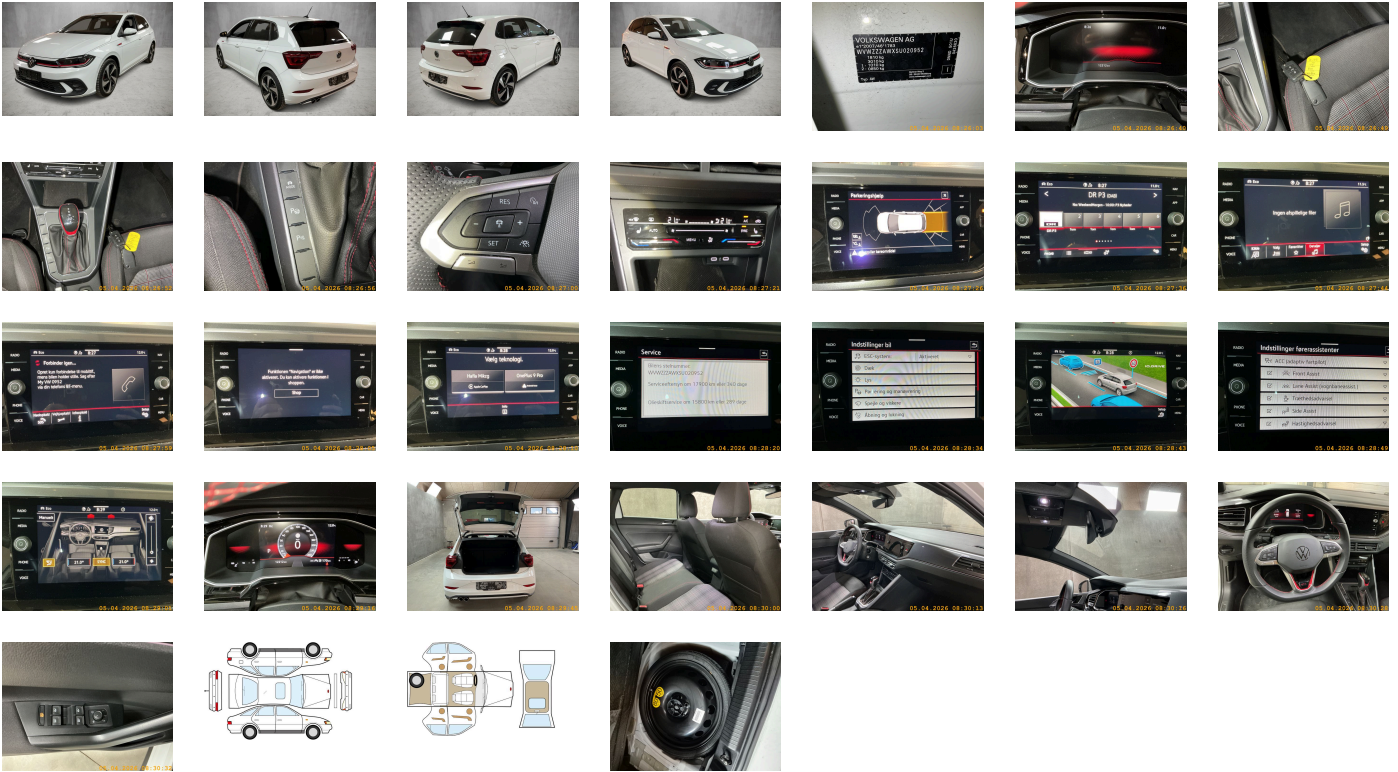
VOLKSWAGEN AG
WVWZZZAWXSU020952

05.04.2026 08:26:40
05.04.2026 08:26:49
05.04.2026 08:26:52
05.04.2026 08:26:56
RES
SET
05.04.2026 08:27:21
Parkeringshjælp
05.04.2026 08:27:26
DR P3
05.04.2026 08:27:36
Ingen afspillige filer
05.04.2026 08:27:44

Forbinder igen...
05.04.2026 08:27:59
Funktionen "Navigation" er ikke aktiveret.
Shop
Vælg teknologi.
Service
WVWZZZAWXSU020952
Indstillinger bil
ESC-system
Dæk
Lys
Spejle og viskere
05.04.2026 08:28:34
05.04.2026 08:28:43
Indstillinger førerassistenter
ACC (adaptiv fartpilot)
Front Assist
Lane Assist
Trætheds­advarsel
Side Assist
Hastighedsadvarsel
05.04.2026 08:28:49

21.0°
21.0°
0
05.04.2026 08:29:00
05.04.2026 08:30:00
05.04.2026 08:30:13
05.04.2026 08:30:26